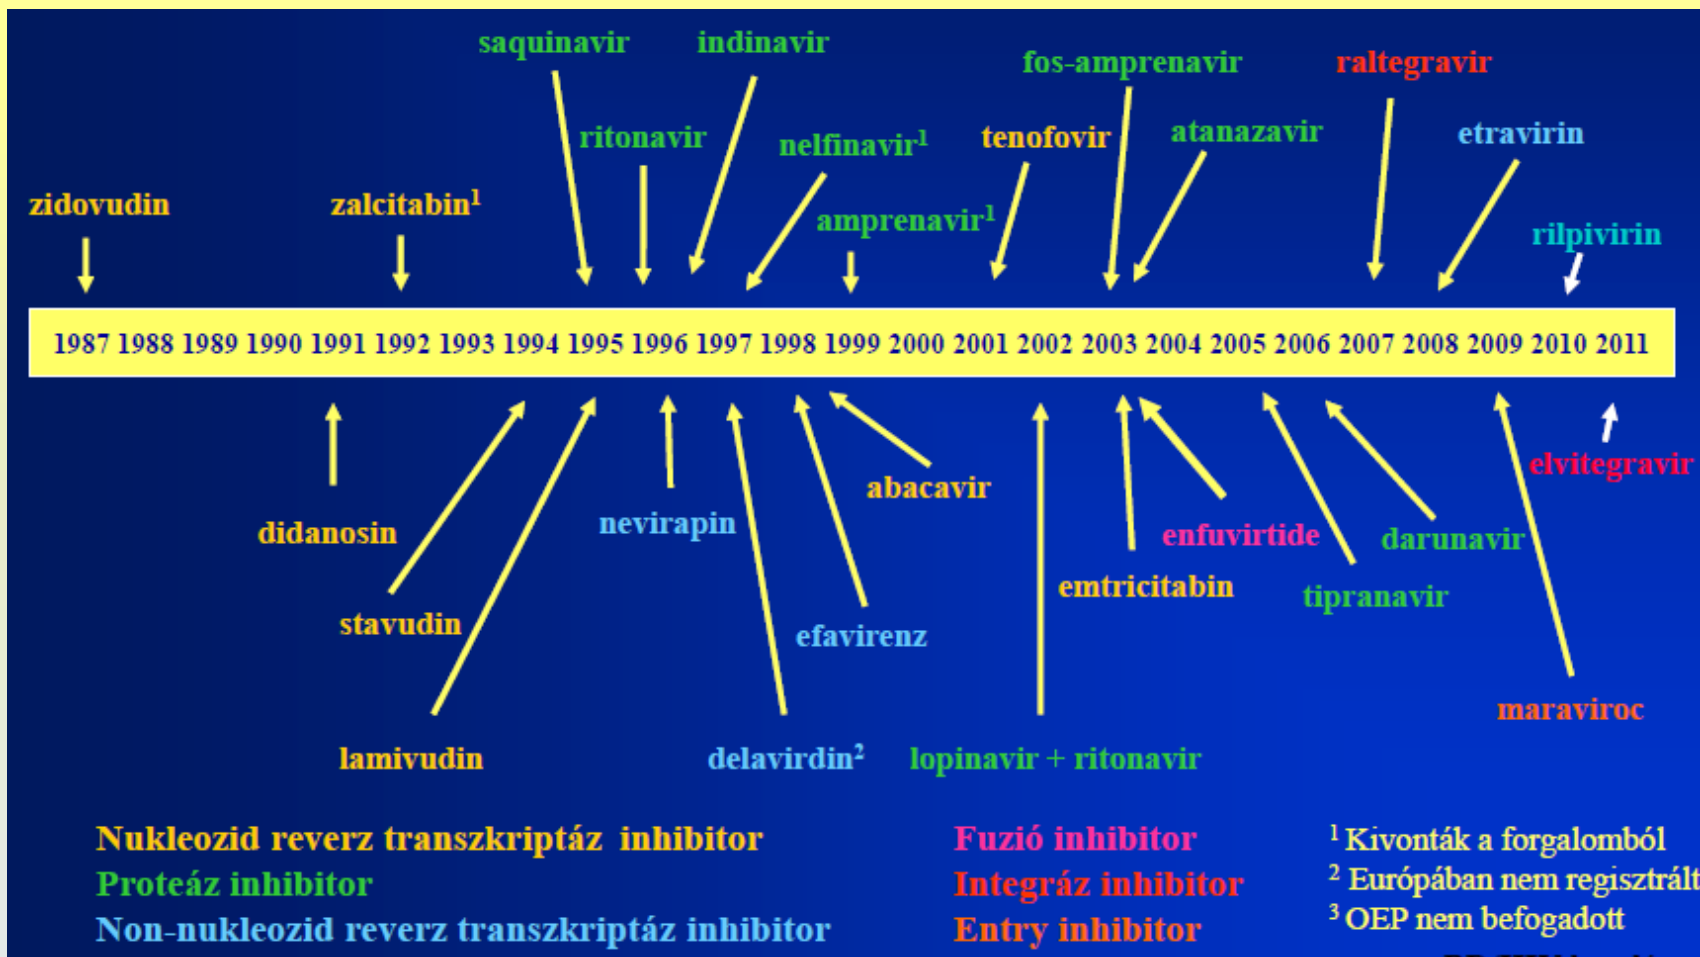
saquinavir indinavir fos-amprenavir raltegravir

ritonavir nelfinavir$^1$ tenofovir atanazavir etravirin

zidovudin zalcitabin$^1$ amprenavir$^1$ rilpivirin

1987 1988 1989 1990 1991 1992 1993 1994 1995 1996 1997 1998 1999 2000 2001 2002 2003 2004 2005 2006 2007 2008 2009 2010 2011

elvitegravir

abacavir

didanosin nevirapin enfuvirtide darunavir

emtricitabin tipranavir

stavudin efavirenz

maraviroc

lamivudin delavirdin$^2$ lopinavir + ritonavir

Nukleozid reverz transzkriptáz inhibitor
Proteáz inhibitor
Non-nukleozid reverz transzkriptáz inhibitor

Fuzió inhibitor
Integráz inhibitor
Entry inhibitor

$^1$ Kivonták a forgalomból
$^2$ Európában nem regisztrált
$^3$ OEP nem befogadott